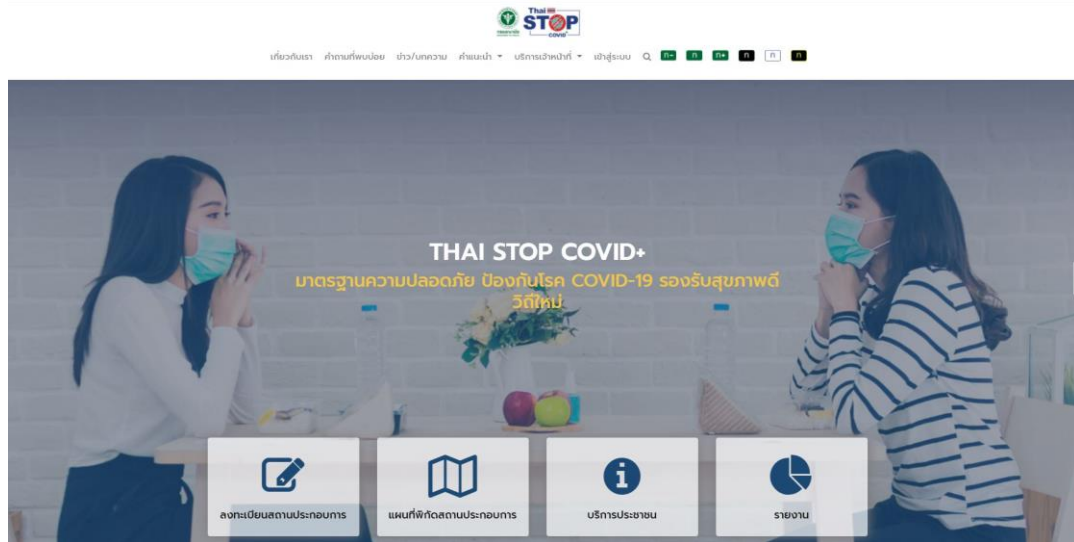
Thai STOP COVID

เกี่ยวกับเรา คำถามที่พบบ่อย ข่าว/บทความ คำแนะนำ ▾ บริการเจ้าหน้าที่ ▾ เข้าสู่ระบบ ก- ก ก+ ก ก ก

THAI STOP COVID+

มาตรฐานความปลอดภัย ป้องกันโรค COVID-19 รองรับสุขภาพดีวิถีใหม่

ลงทะเบียนสถานประกอบการ

แผนที่พิกัดสถานประกอบการ

บริการประชาชน

รายงาน